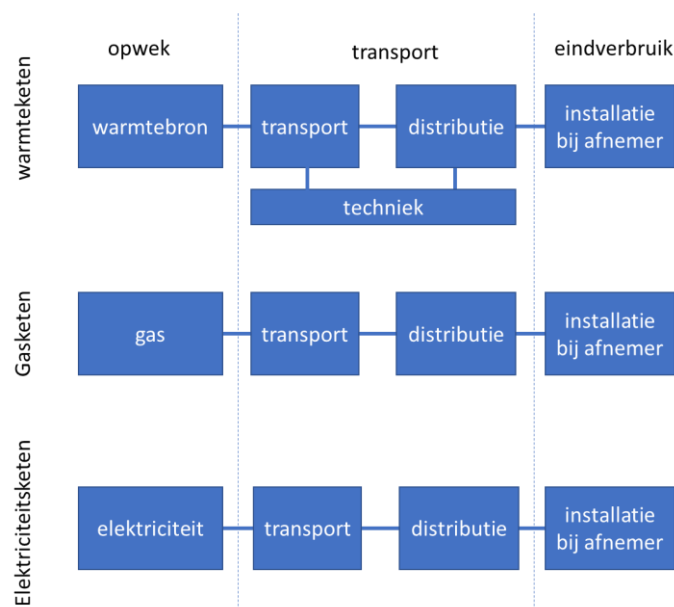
opwek

transport

eindverbruik

warmteketen

warmtebron

transport

distributie

installatie bij afnemer

techniek

Gasketen

gas

transport

distributie

installatie bij afnemer

Elektriciteitsketen

elektriciteit

transport

distributie

installatie bij afnemer